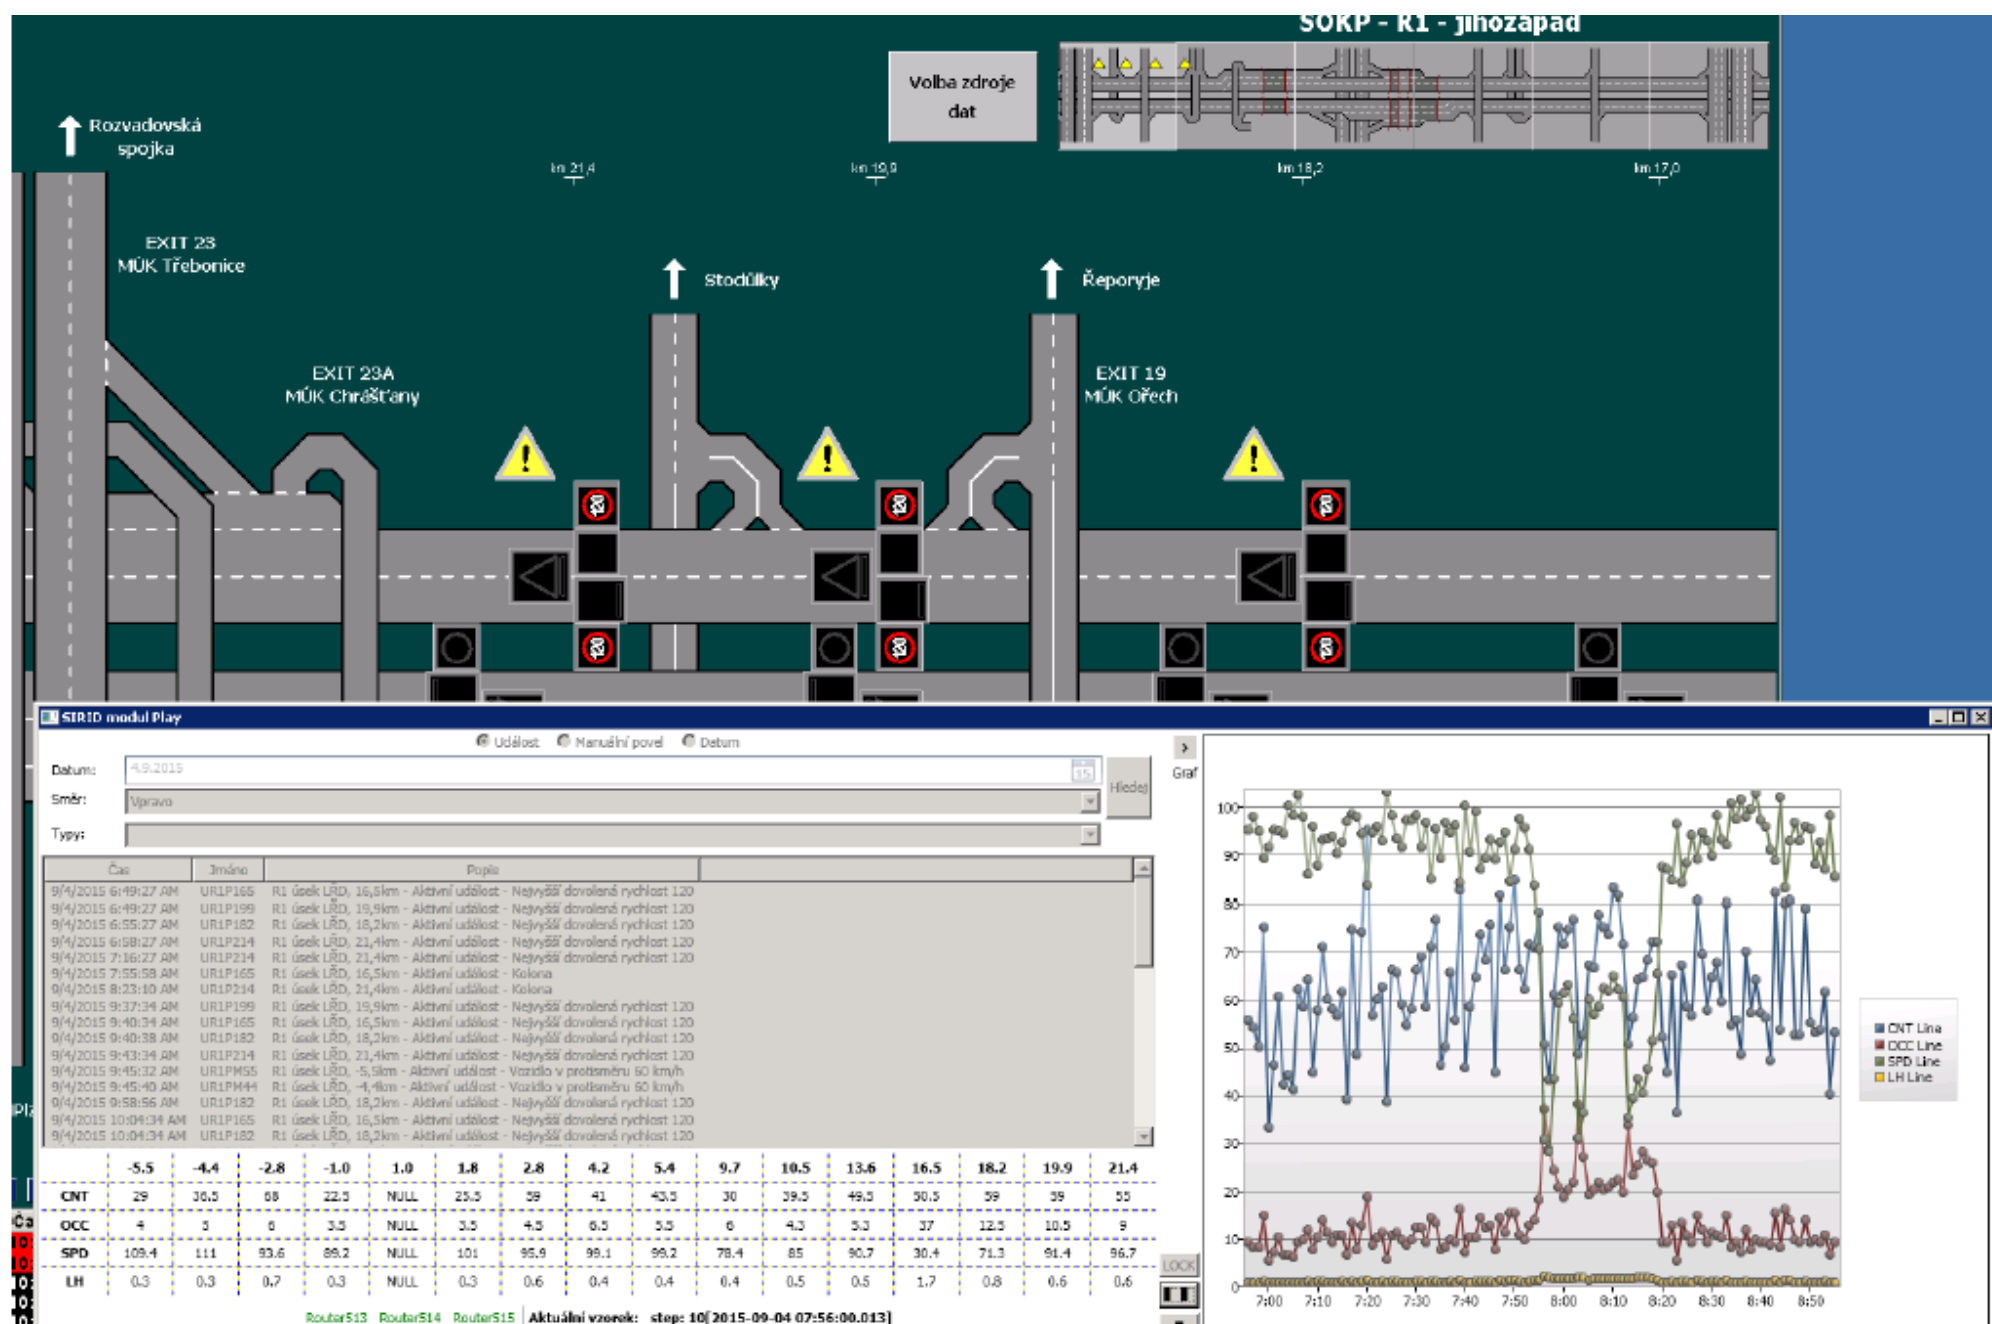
SOKP - R1 - jihozápad

Volba zdroje dat

Rozvadovská spojka

km 21,4
km 19,9
km 18,2
km 17,0

EXIT 23
MÚK Třebonice

Stodůlky

Řeporyje

EXIT 23A
MÚK Chrášťany

EXIT 19
MÚK Ořech

SIRID modul Play

Událost Manuální povel Datum

Datum: 4.9.2015
Směr: Vpravo
Typy:

Hledej

Graf

| Čas | Jméno | Popis |
|---|---|---|
| 9/4/2015 6:49:27 AM | UR1P165 | R1 úsek LŘD, 16,5km - Aktivní událost - Nejvyšší dovolená rychlost 120 |
| 9/4/2015 6:49:27 AM | UR1P199 | R1 úsek LŘD, 19,9km - Aktivní událost - Nejvyšší dovolená rychlost 120 |
| 9/4/2015 6:55:27 AM | UR1P182 | R1 úsek LŘD, 18,2km - Aktivní událost - Nejvyšší dovolená rychlost 120 |
| 9/4/2015 6:58:27 AM | UR1P214 | R1 úsek LŘD, 21,4km - Aktivní událost - Nejvyšší dovolená rychlost 120 |
| 9/4/2015 7:16:27 AM | UR1P214 | R1 úsek LŘD, 21,4km - Aktivní událost - Nejvyšší dovolená rychlost 120 |
| 9/4/2015 7:55:58 AM | UR1P165 | R1 úsek LŘD, 16,5km - Aktivní událost - Kolona |
| 9/4/2015 8:23:10 AM | UR1P214 | R1 úsek LŘD, 21,4km - Aktivní událost - Kolona |
| 9/4/2015 9:37:34 AM | UR1P199 | R1 úsek LŘD, 19,9km - Aktivní událost - Nejvyšší dovolená rychlost 120 |
| 9/4/2015 9:40:34 AM | UR1P165 | R1 úsek LŘD, 16,5km - Aktivní událost - Nejvyšší dovolená rychlost 120 |
| 9/4/2015 9:40:38 AM | UR1P182 | R1 úsek LŘD, 18,2km - Aktivní událost - Nejvyšší dovolená rychlost 120 |
| 9/4/2015 9:43:34 AM | UR1P214 | R1 úsek LŘD, 21,4km - Aktivní událost - Nejvyšší dovolená rychlost 120 |
| 9/4/2015 9:45:32 AM | UR1PM55 | R1 úsek LŘD, -5,5km - Aktivní událost - Vozidlo v protisměru 60 km/h |
| 9/4/2015 9:45:40 AM | UR1PM44 | R1 úsek LŘD, -4,4km - Aktivní událost - Vozidlo v protisměru 60 km/h |
| 9/4/2015 9:58:56 AM | UR1P182 | R1 úsek LŘD, 18,2km - Aktivní událost - Nejvyšší dovolená rychlost 120 |
| 9/4/2015 10:04:34 AM | UR1P165 | R1 úsek LŘD, 16,5km - Aktivní událost - Nejvyšší dovolená rychlost 120 |
| 9/4/2015 10:04:34 AM | UR1P182 | R1 úsek LŘD, 18,2km - Aktivní událost - Nejvyšší dovolená rychlost 120 |

| | -5.5 | -4.4 | -2.8 | -1.0 | 1.0 | 1.8 | 2.8 | 4.2 | 5.4 | 9.7 | 10.5 | 13.6 | 16.5 | 18.2 | 19.9 | 21.4 |
|---|---|---|---|---|---|---|---|---|---|---|---|---|---|---|---|---|
| CNT | 29 | 36.5 | 68 | 22.5 | NULL | 25.5 | 59 | 41 | 43.5 | 30 | 39.5 | 49.5 | 50.5 | 59 | 39 | 55 |
| OCC | 4 | 3 | 6 | 3.5 | NULL | 3.5 | 4.5 | 6.5 | 5.5 | 6 | 4.3 | 5.3 | 37 | 12.5 | 10.5 | 9 |
| SPD | 109.4 | 111 | 93.6 | 89.2 | NULL | 101 | 95.9 | 99.1 | 99.2 | 78.4 | 85 | 90.7 | 30.4 | 71.3 | 91.4 | 96.7 |
| LH | 0.3 | 0.3 | 0.7 | 0.3 | NULL | 0.3 | 0.6 | 0.4 | 0.4 | 0.4 | 0.5 | 0.5 | 1.7 | 0.8 | 0.6 | 0.6 |

Router513 Router514 Router515 Aktuální vzorek: step: 10[2015-09-04 07:56:00.013]

LOCK

100 90 80 70 60 50 40 30 20 10 0
7:00 7:10 7:20 7:30 7:40 7:50 8:00 8:10 8:20 8:30 8:40 8:50

CNT Line
OCC Line
SPD Line
LH Line